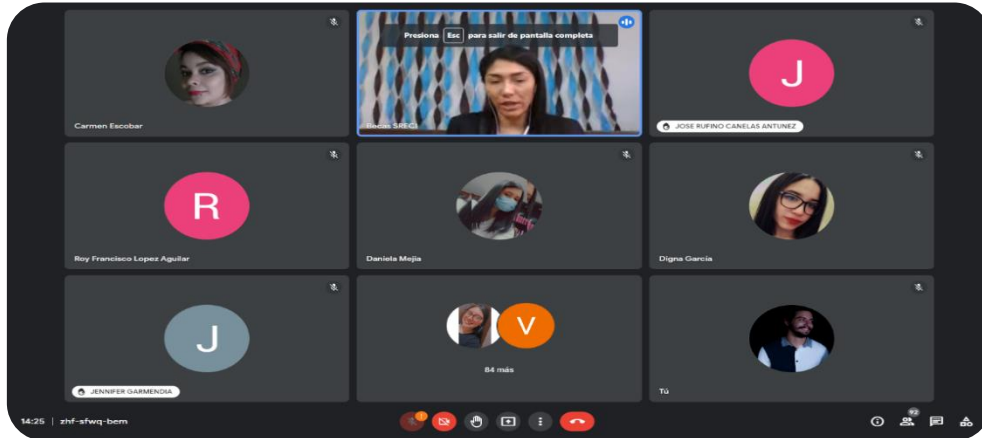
Presiona Esc para salir de pantalla completa

Carmen Escobar

Becas SRECI

J

JOSE RUFINO CANELAS ANTUNEZ

R

Roy Francisco Lopez Aguilar

Daniela Mejía

Digna García

J

JENNIFER GARMENDIA

V

84 más

Tú

14:25 | zhf-sfwq-bem

92